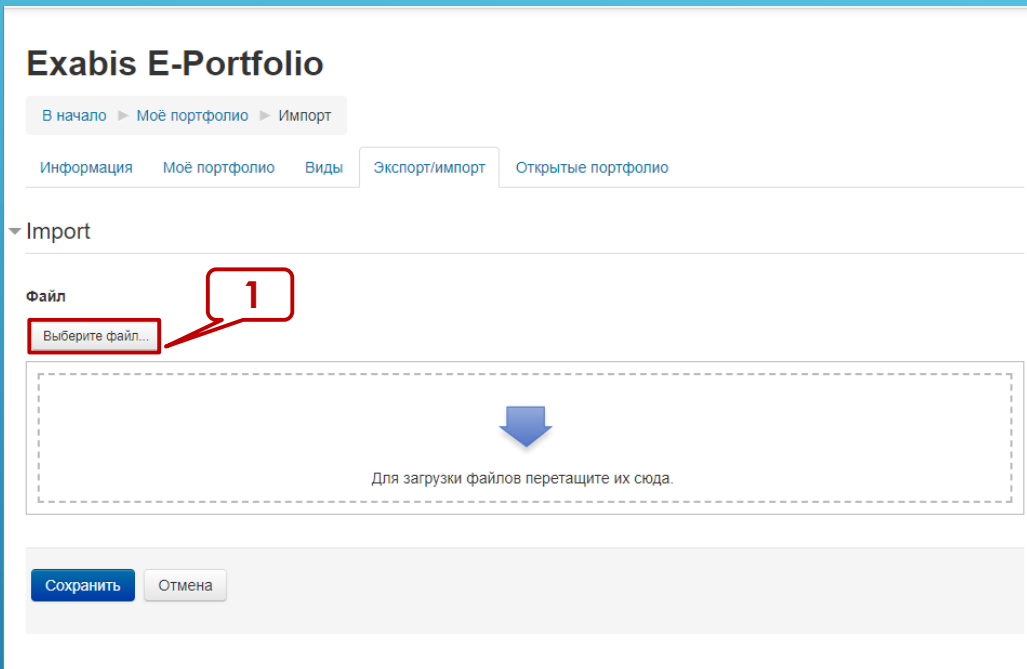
Exabis E-Portfolio

В начало ► Моё портфолио ► Импорт

Информация Моё портфолио Виды Экспорт/импорт Открытые портфолио

Import

Файл

1

Выберите файл...

Для загрузки файлов перетащите их сюда.

Сохранить Отмена